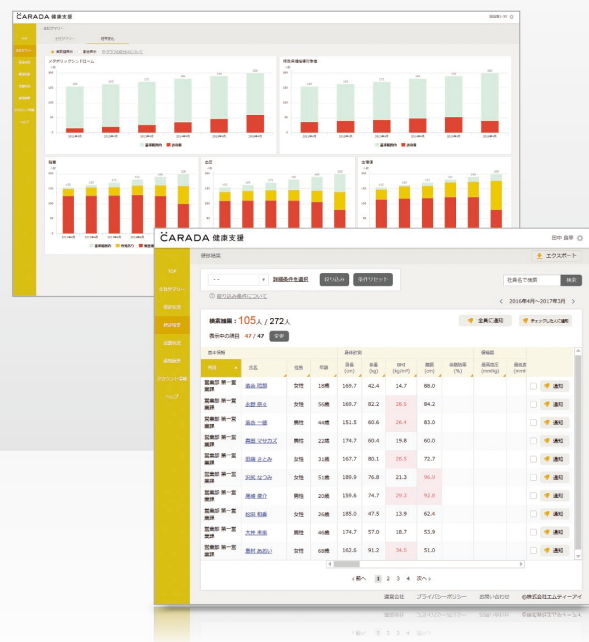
CARADA 健康支援

メタボリックシンドローム

腹囲

血圧

血糖値

CARADA 健康支援

田中 自身

社員名で検索

検索

詳細条件を選択

絞り込み

条件リセット

エクスポート

〈 2016年4月〜2017年3月 〉

検索結果：105人 / 272人

表示中の項目 47 / 47

全員に通知

チェックした人に通知

ホーム

健康サマリー

受診状況

結果検索

健康状態

通知設定

アカウント情報

ヘルプ

| 所属 | 氏名 | 性別 | 年齢 | 身長 (cm) | 体重 (kg) | BMI (kg/m²) | 腹囲 (cm) | | | | |
|---|---|---|---|---|---|---|---|---|---|---|---|
| 営業部 第一営業課 | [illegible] | 女性 | 18歳 | 169.7 | 42.4 | 14.7 | 86.0 | | | | 通知 |
| 営業部 第一営業課 | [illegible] | 男性 | 56歳 | 169.7 | 82.2 | 28.5 | 84.2 | | | | 通知 |
| 営業部 第一営業課 | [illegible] | 男性 | 44歳 | 151.5 | 60.6 | 26.4 | 83.0 | | | | 通知 |
| 営業部 第一営業課 | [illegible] | 男性 | 22歳 | 174.7 | 60.4 | 19.8 | 60.0 | | | | 通知 |
| 営業部 第一営業課 | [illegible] | 女性 | 31歳 | 167.7 | 80.1 | 28.5 | 72.7 | | | | 通知 |
| 営業部 第一営業課 | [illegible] | 女性 | 51歳 | 189.9 | 76.8 | 21.3 | 96.0 | | | | 通知 |
| 営業部 第一営業課 | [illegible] | 男性 | 59歳 | 159.6 | 74.7 | 29.3 | 93.8 | | | | 通知 |
| 営業部 第一営業課 | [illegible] | 女性 | 26歳 | 185.0 | 47.5 | 13.9 | 62.4 | | | | 通知 |
| 営業部 第一営業課 | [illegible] | 女性 | 44歳 | 174.7 | 57.0 | 18.7 | 53.9 | | | | 通知 |
| 営業部 第一営業課 | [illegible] | 男性 | 68歳 | 162.6 | 91.2 | 34.5 | 51.0 | | | | 通知 |

〈前へ 1 2 3 4 次へ〉

運営会社 プライバシーポリシー お問い合わせ ©株式会社エムティーアイ